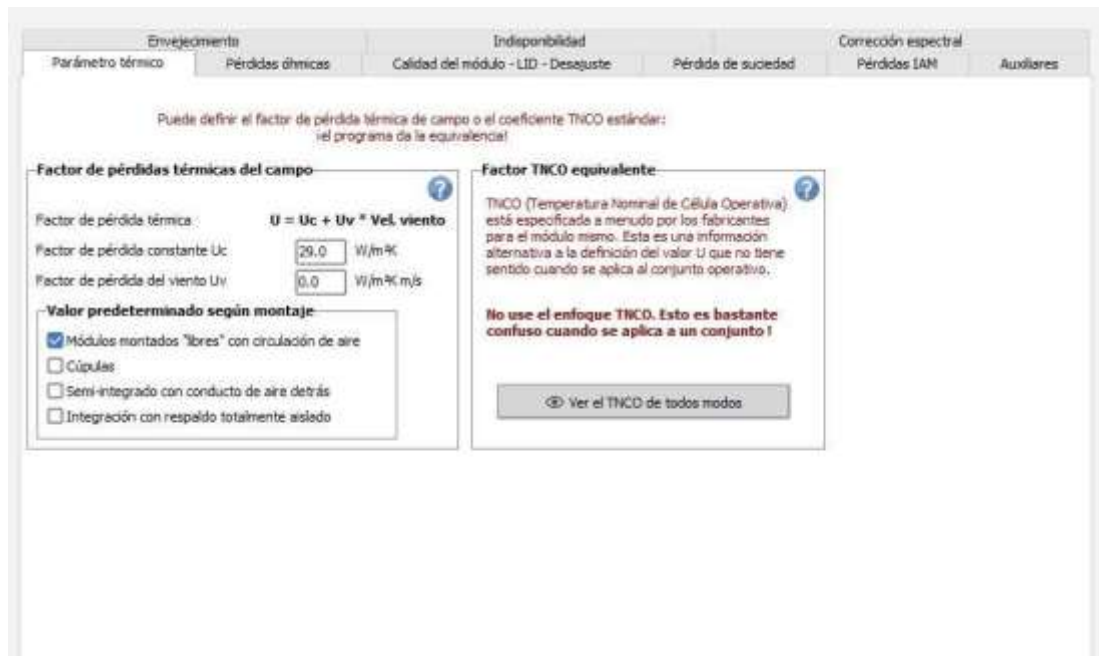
Envejecimento | Indisponibilidad | Corrección espectral

Parámetro térmico | Pérdidas óhmicas | Calidad del módulo - LID - Desajuste | Pérdida de suciedad | Pérdidas IAM | Auxiliares

Puede definir el factor de pérdida térmica de campo o el coeficiente TNCO estándar: ¡el programa da la equivalencia!

Factor de pérdidas térmicas del campo

Factor de pérdida térmica $U = Uc + Uv * Vel. viento$

Factor de pérdida constante Uc 29.0 W/m²K

Factor de pérdida del viento Uv 0.0 W/m²K m/s

Valor predeterminado según montaje

Módulos montados "libres" con circulación de aire

Cúpulas

Semi-integrado con conducto de aire detrás

Integración con respaldo totalmente aislado

Factor TNCO equivalente

TNCO (Temperatura Nominal de Célula Operativa) está especificada a menudo por los fabricantes para el módulo mismo. Esta es una información alternativa a la definición del valor U que no tiene sentido cuando se aplica al conjunto operativo.

No use el enfoque TNCO. Esto es bastante confuso cuando se aplica a un conjunto !

Ver el TNCO de todos modos